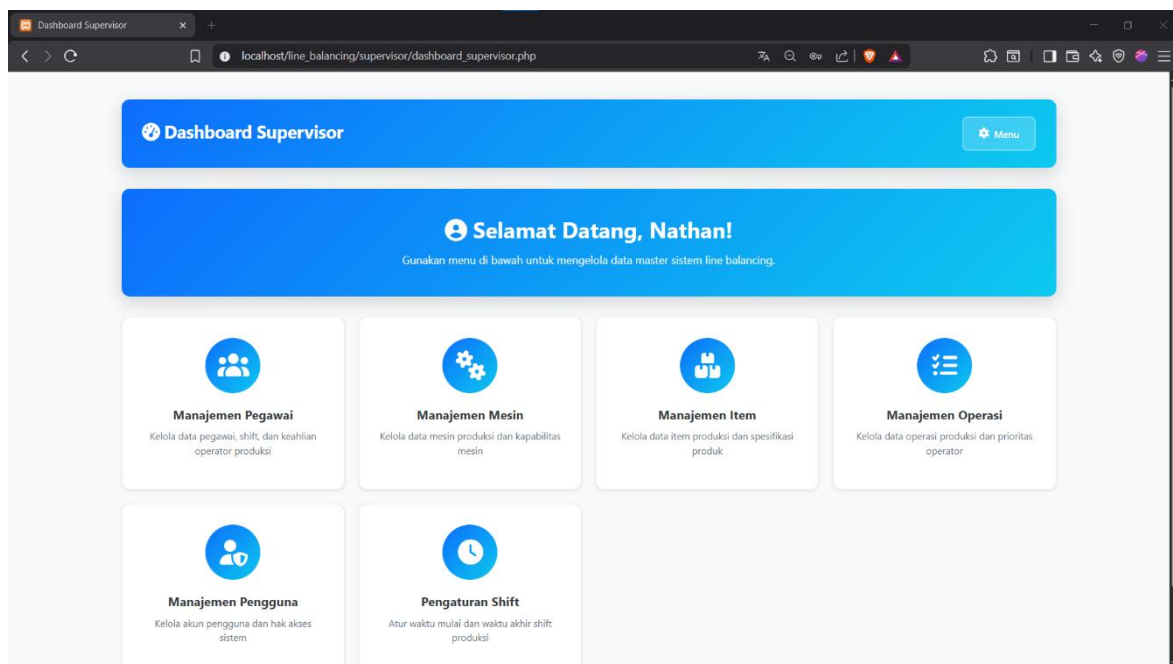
Dashboard Supervisor

localhost/line_balancing/supervisor/dashboard_supervisor.php

Dashboard Supervisor

Menu

Selamat Datang, Nathan!

Gunakan menu di bawah untuk mengelola data master sistem line balancing.

Manajemen Pegawai

Kelola data pegawai, shift, dan keahlian operator produksi

Manajemen Mesin

Kelola data mesin produksi dan kapabilitas mesin

Manajemen Item

Kelola data item produksi dan spesifikasi produk

Manajemen Operasi

Kelola data operasi produksi dan prioritas operator

Manajemen Pengguna

Kelola akun pengguna dan hak akses sistem

Pengaturan Shift

Atur waktu mulai dan waktu akhir shift produksi